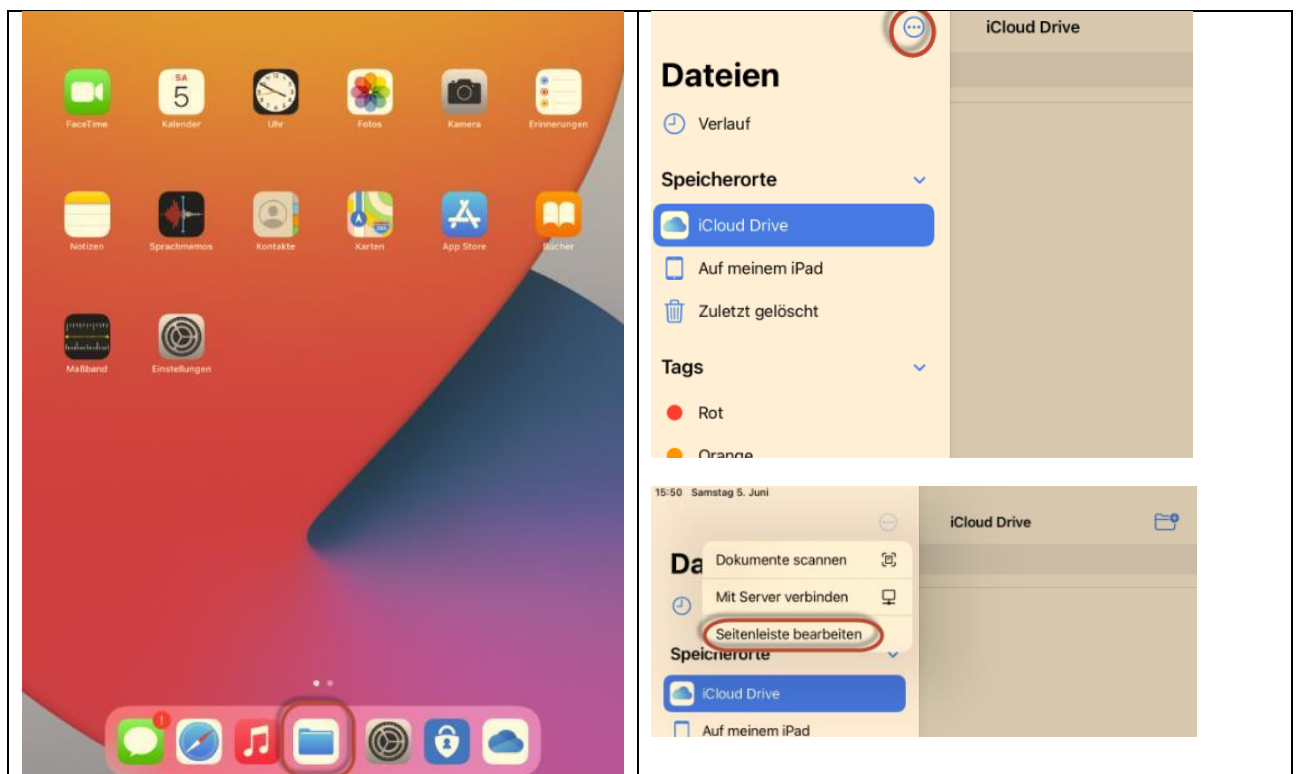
SA
5

FaceTime Kalender Uhr Fotos Kamera Erinnerungen

Notizen Sprachmemos Kontakte Karten App Store Bücher

Maßband Einstellungen

1

iCloud Drive

Dateien

Verlauf

Speicherorte

iCloud Drive

Auf meinem iPad

Zuletzt gelöscht

Tags

Rot

Orange

15:50 Samstag 5. Juni

iCloud Drive

Da

Dokumente scannen

Mit Server verbinden

Seitenleiste bearbeiten

Speicherorte

iCloud Drive

Auf meinem iPad